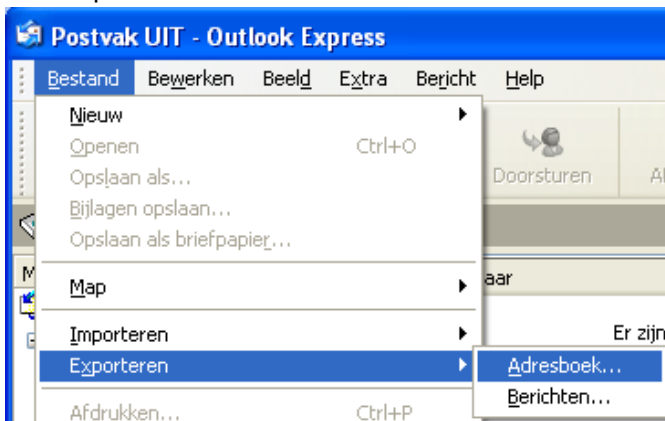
Postvak UIT - Outlook Express

Bestand Bewerken Beeld Extra Bericht Help

Nieuw
Openen Ctrl+O
Opslaan als...
Bijlagen opslaan...
Opslaan als briefpapier...
Map
Importeren
Exporteren
Afdrukken... Ctrl+P

Adresboek...
Berichten...

Doorsturen
Al
M
aar
Er zijn